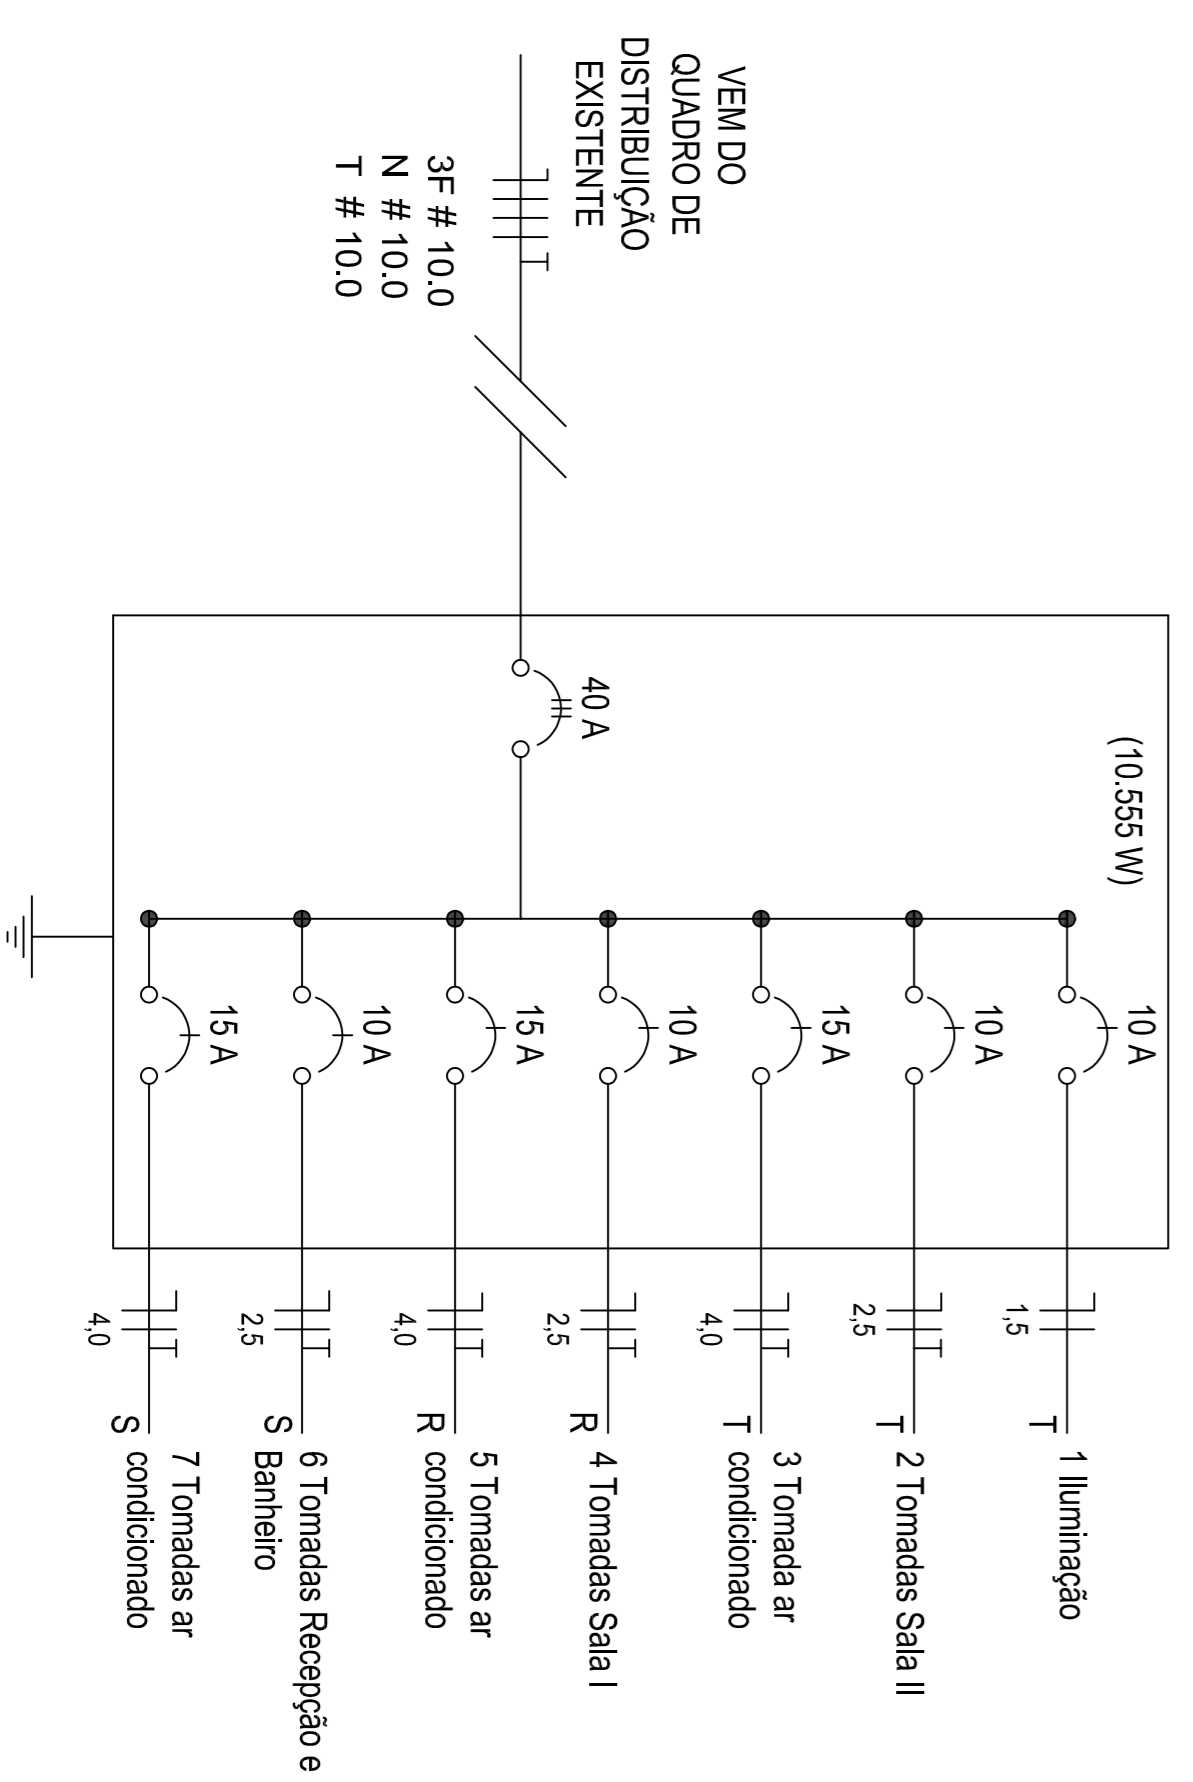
VEM DO
QUADRO DE
DISTRIBUIÇÃO
EXISTENTE

3F # 10.0
N # 10.0
T # 10.0

(10.555 W)

40 A

10 A
10 A
15 A
10 A
15 A
10 A
15 A

1,5
2,5
4,0
2,5
4,0
2,5
4,0

T 1 Iluminação
T 2 Tomadas Sala II
T 3 Tomada ar condicionado
R 4 Tomadas Sala I
R 5 Tomadas ar condicionado
S 6 Tomadas Recepção e Banheiro
S 7 Tomadas ar condicionado